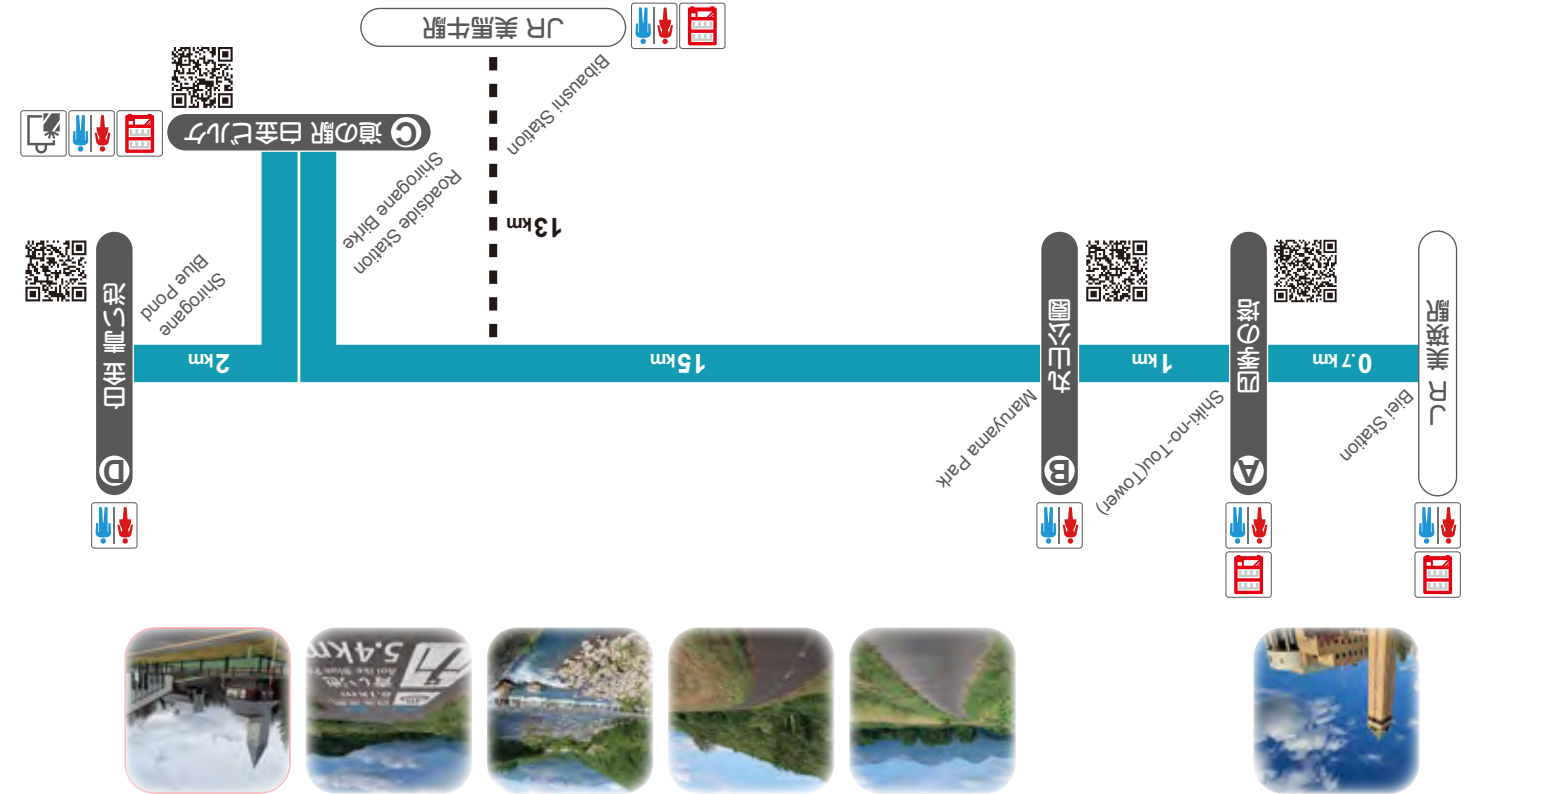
JR 美馬牛駅

Bibaushi Station

13km

Ⓒ 道の駅 白金ビルケ

Shirogane Birke Roadside Station

Ⓓ 白金 青い池

Shirogane Blue Pond

2km

15km

Ⓑ 丸山公園

Maruyama Park

1km

Ⓐ 四季の塔

Shiki-no-Tou(Tower)

0.7km

JR 美瑛駅

Biei Station

5.4km